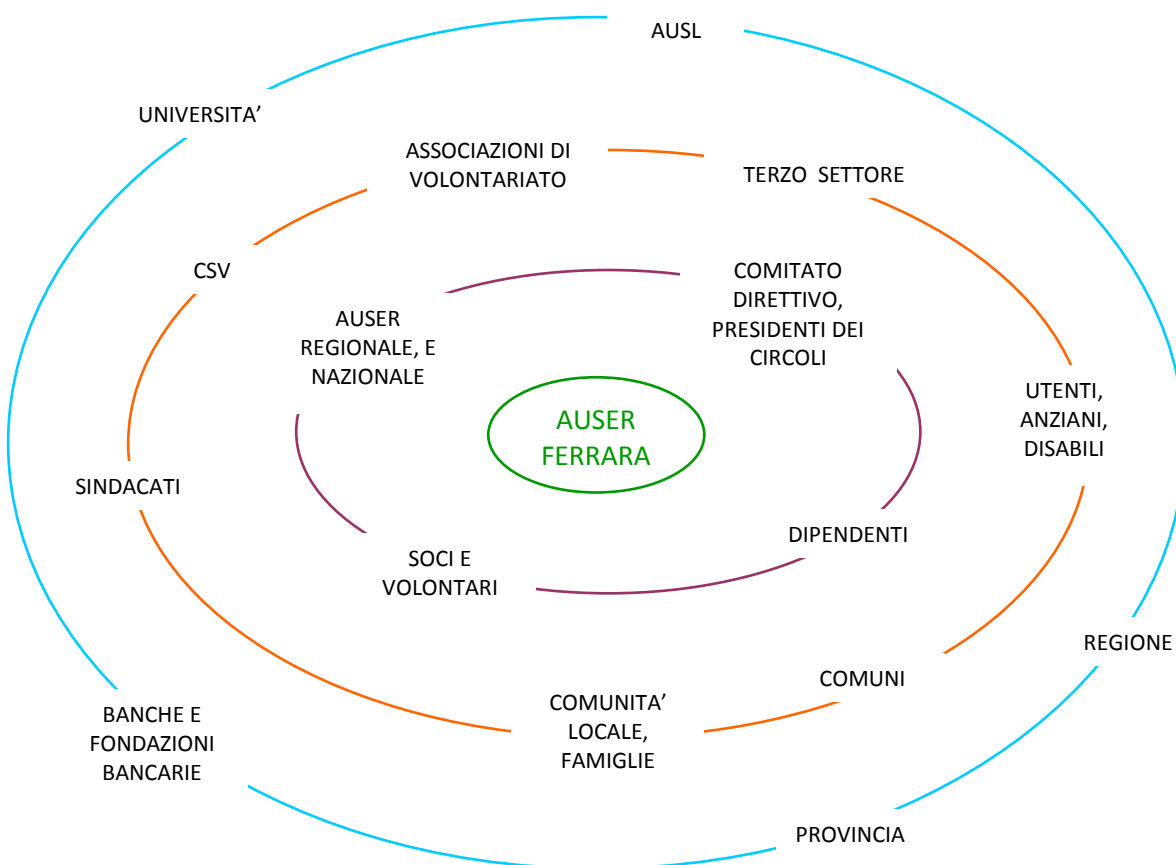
AUSL

UNIVERSITA'

ASSOCIAZIONI DI VOLONTARIATO

TERZO SETTORE

CSV

COMITATO DIRETTIVO, PRESIDENTI DEI CIRCOLI

AUSER REGIONALE, E NAZIONALE

AUSER FERRARA

UTENTI, ANZIANI, DISABILI

SINDACATI

DIPENDENTI

SOCI E VOLONTARI

REGIONE

COMUNI

COMUNITA' LOCALE, FAMIGLIE

BANCHE E FONDAZIONI BANCARIE

PROVINCIA